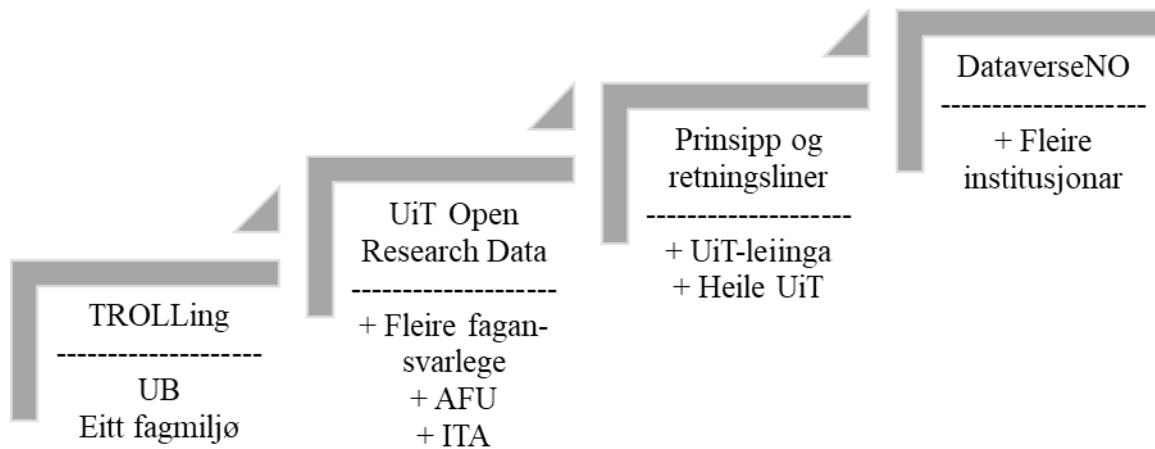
TROLLing
--------------------
UB
Eitt fagmiljø

UiT Open Research Data
--------------------
+ Fleire fagansvarlege
+ AFU
+ ITA

Prinsipp og retningsliner
--------------------
+ UiT-leiinga
+ Heile UiT

DataverseNO
--------------------
+ Fleire institusjonar